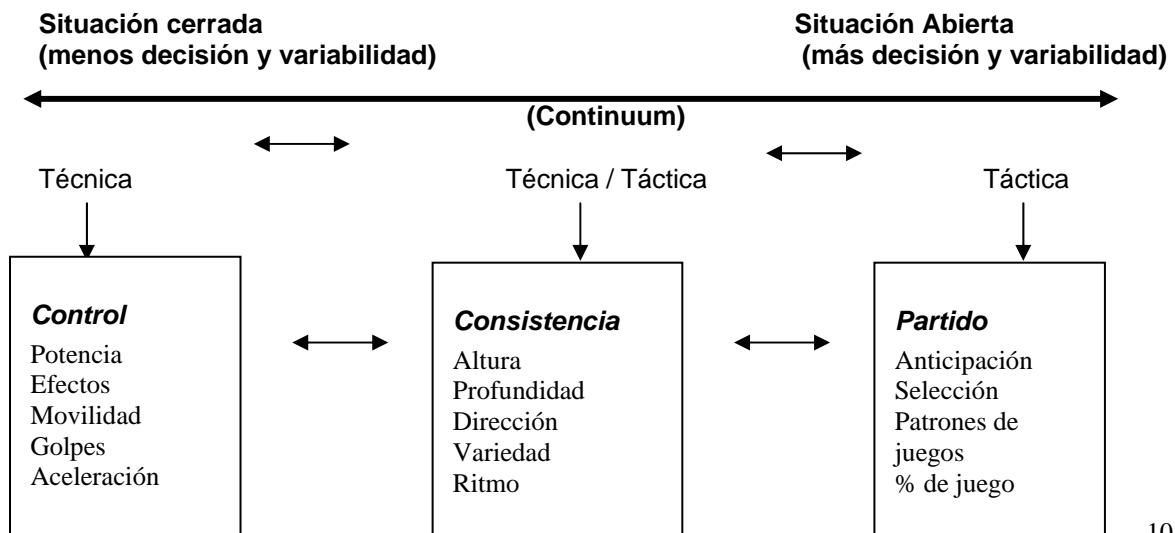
Situación cerrada
(menos decisión y variabilidad)

Situación Abierta
(más decisión y variabilidad)

(Continuum)

Técnica

Técnica / Táctica

Táctica

Control
Potencia
Efectos
Movilidad
Golpes
Aceleración

Consistencia
Altura
Profundidad
Dirección
Variedad
Ritmo

Partido
Anticipación
Selección
Patrones de juegos
% de juego

10